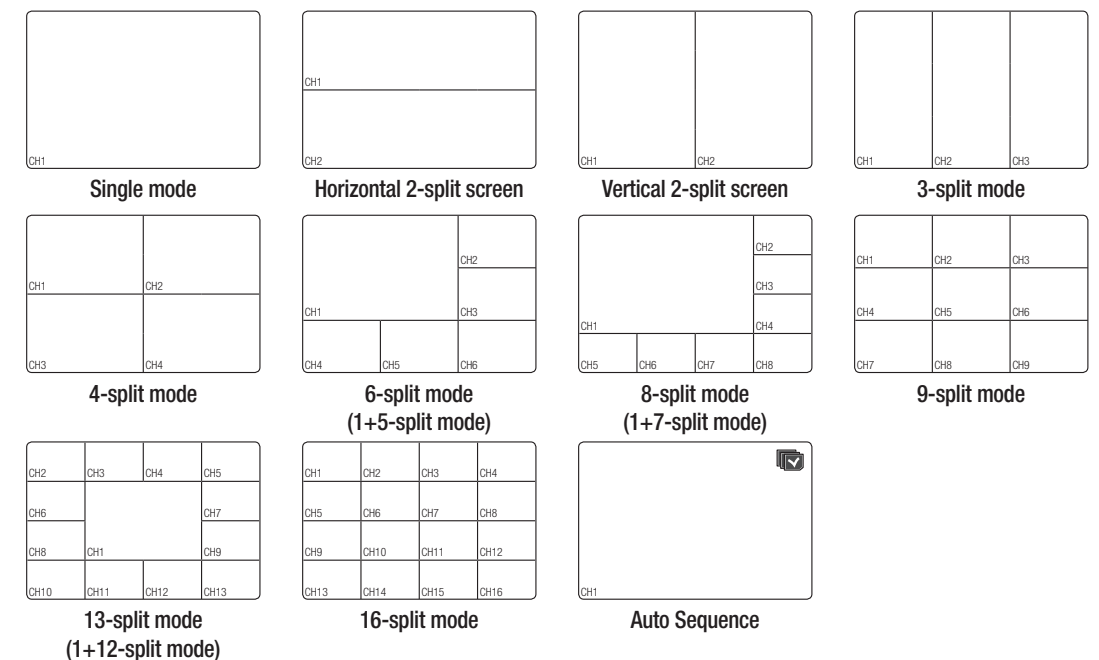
CH1

Single mode

CH1
CH2

Horizontal 2-split screen

CH1 CH2

Vertical 2-split screen

CH1 CH2 CH3

3-split mode

CH1 CH2
CH3 CH4

4-split mode

CH2
CH1 CH3
CH4 CH5 CH6

6-split mode
(1+5-split mode)

CH2
CH3
CH1 CH4
CH5 CH6 CH7 CH8

8-split mode
(1+7-split mode)

CH1 CH2 CH3
CH4 CH5 CH6
CH7 CH8 CH9

9-split mode

CH2 CH3 CH4 CH5
CH6 CH7
CH8 CH1 CH9
CH10 CH11 CH12 CH13

13-split mode
(1+12-split mode)

CH1 CH2 CH3 CH4
CH5 CH6 CH7 CH8
CH9 CH10 CH11 CH12
CH13 CH14 CH15 CH16

16-split mode

CH1

Auto Sequence